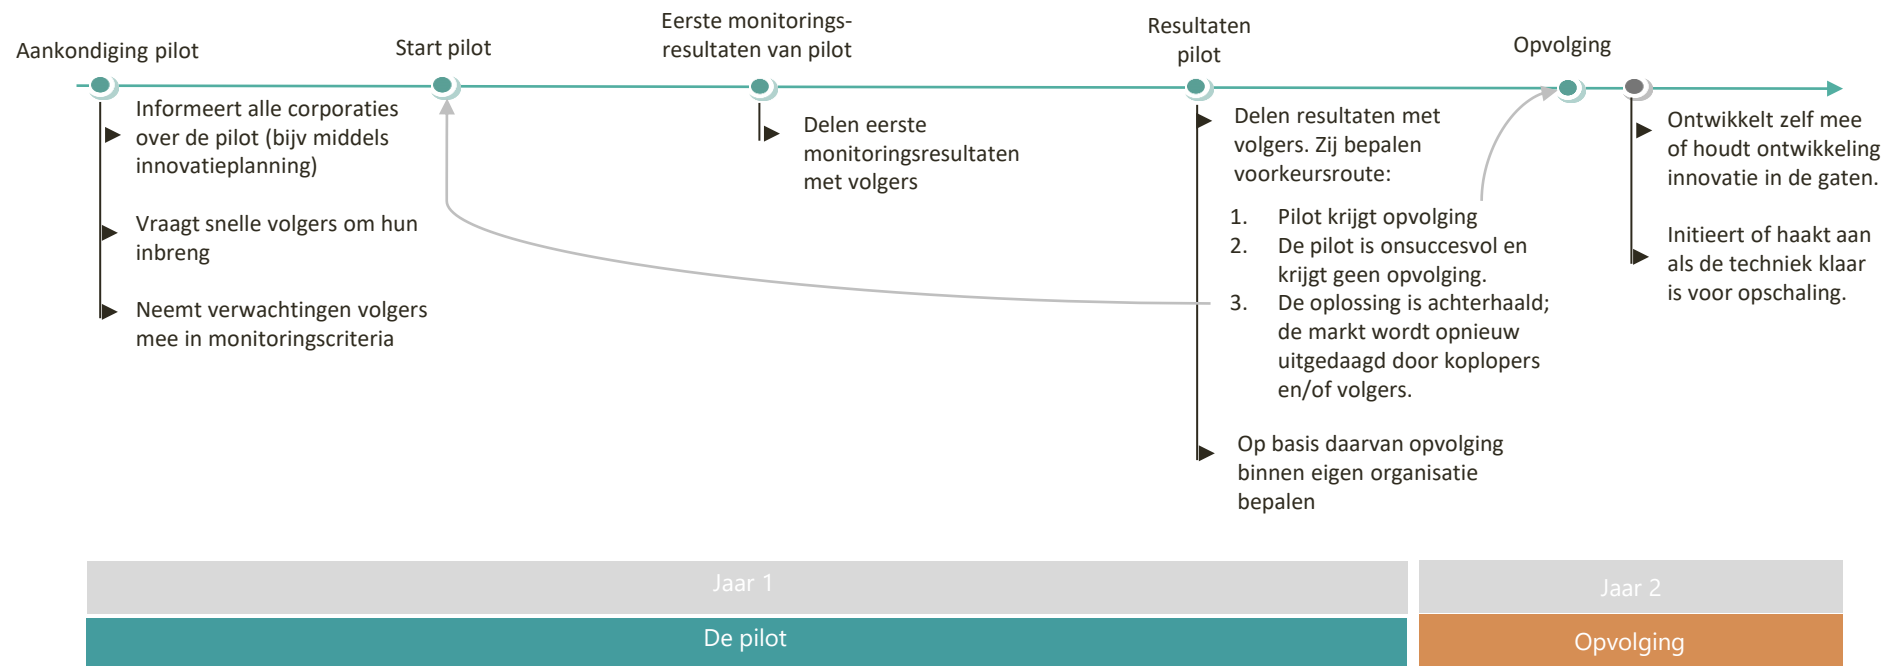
Aankondiging pilot

Informeert alle corporaties over de pilot (bijv middels innovatieplanning)

Vraagt snelle volgers om hun inbreng

Neemt verwachtingen volgers mee in monitoringscriteria

Start pilot

Eerste monitoringsresultaten van pilot

Delen eerste monitoringsresultaten met volgers

Resultaten pilot

Delen resultaten met volgers. Zij bepalen voorkeursroute:

1. Pilot krijgt opvolging
2. De pilot is onsuccesvol en krijgt geen opvolging.
3. De oplossing is achterhaald; de markt wordt opnieuw uitgedaagd door koplopers en/of volgers.

Op basis daarvan opvolging binnen eigen organisatie bepalen

Opvolging

Ontwikkelt zelf mee of houdt ontwikkeling innovatie in de gaten.

Initieert of haakt aan als de techniek klaar is voor opschaling.

Jaar 1

Jaar 2

De pilot

Opvolging